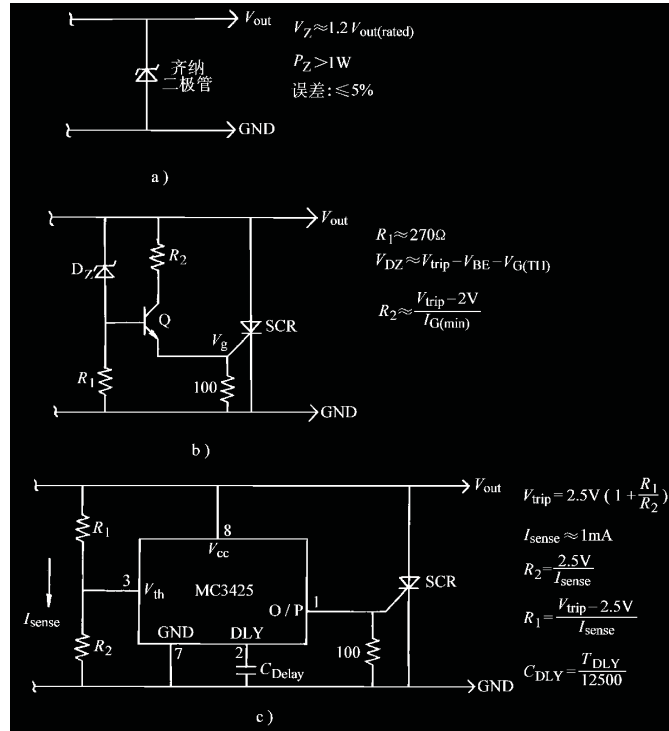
$V_{out}$

齐纳
二极管

GND

$V_Z \approx 1.2\ V_{out(rated)}$

$P_Z > 1W$

误差: ≤5%

a)

$V_{out}$

$D_Z$

$R_2$

Q

$V_g$

SCR

$R_1$

100

GND

$R_1 \approx 270\Omega$

$V_{DZ} \approx V_{trip} - V_{BE} - V_{G(TH)}$

$R_2 \approx \frac{V_{trip} - 2V}{I_{G(min)}}$

b)

$V_{out}$

$R_1$

8

$V_{cc}$

3

$V_{th}$

MC3425

$I_{sense}$

O / P

1

SCR

$R_2$

GND

DLY

7

2

$C_{Delay}$

100

GND

$V_{trip} = 2.5V\ (1 + \frac{R_1}{R_2})$

$I_{sense} \approx 1mA$

$R_2 = \frac{2.5V}{I_{sense}}$

$R_1 = \frac{V_{trip} - 2.5V}{I_{sense}}$

$C_{DLY} = \frac{T_{DLY}}{12500}$

c)